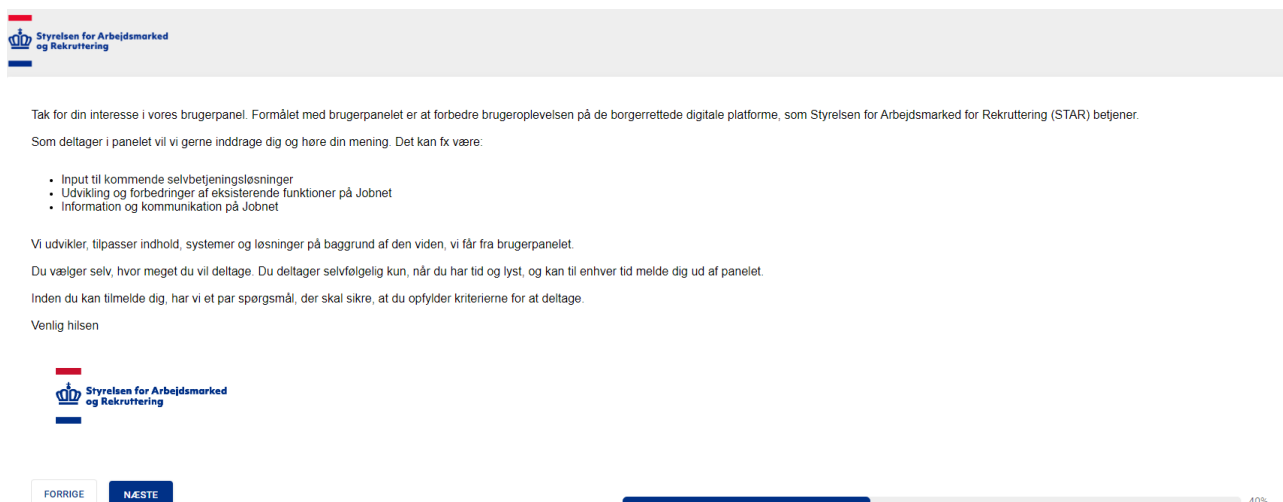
Styrelsen for Arbejdsmarked og Rekruttering

Tak for din interesse i vores brugerpanel. Formålet med brugerpanelet er at forbedre brugeroplevelsen på de borgerrettede digitale platforme, som Styrelsen for Arbejdsmarked for Rekruttering (STAR) betjener.

Som deltager i panelet vil vi gerne inddrage dig og høre din mening. Det kan fx være:

- Input til kommende selvbetjeningsløsninger
- Udvikling og forbedringer af eksisterende funktioner på Jobnet
- Information og kommunikation på Jobnet

Vi udvikler, tilpasser indhold, systemer og løsninger på baggrund af den viden, vi får fra brugerpanelet.

Du vælger selv, hvor meget du vil deltage. Du deltager selvfølgelig kun, når du har tid og lyst, og kan til enhver tid melde dig ud af panelet.

Inden du kan tilmelde dig, har vi et par spørgsmål, der skal sikre, at du opfylder kriterierne for at deltage.

Venlig hilsen

Styrelsen for Arbejdsmarked og Rekruttering

FORRIGE NÆSTE

40%